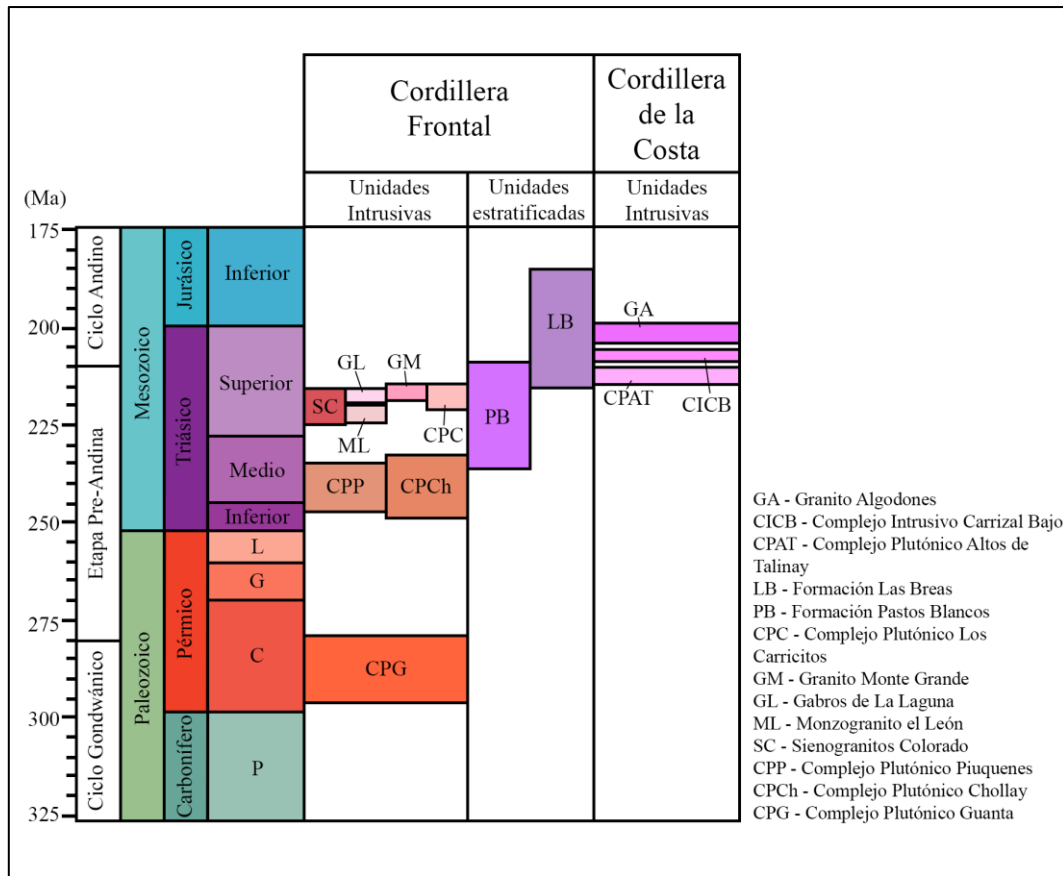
Cordillera Frontal

Cordillera de la Costa

(Ma)

Unidades Intrusivas

Unidades estratificadas

Unidades Intrusivas

175
200
225
250
275
300
325

Ciclo Andino
Etapa Pre-Andina
Ciclo Gondwánico

Mesozoico
Paleozoico

Jurásico
Triásico
Pérmico
Carbonífero

Inferior
Superior
Medio
Inferior
L
G
C
P

GL
GM
SC
ML
CPC
CPP
CPCh
CPG
PB
LB
GA
CPAT
CICB

GA - Granito Algodones
CICB - Complejo Intrusivo Carrizal Bajo
CPAT - Complejo Plutónico Altos de Talinay
LB - Formación Las Breas
PB - Formación Pastos Blancos
CPC - Complejo Plutónico Los Carricitos
GM - Granito Monte Grande
GL - Gabros de La Laguna
ML - Monzogranito el León
SC - Sienogranitos Colorado
CPP - Complejo Plutónico Piuquenes
CPCh - Complejo Plutónico Chollay
CPG - Complejo Plutónico Guanta